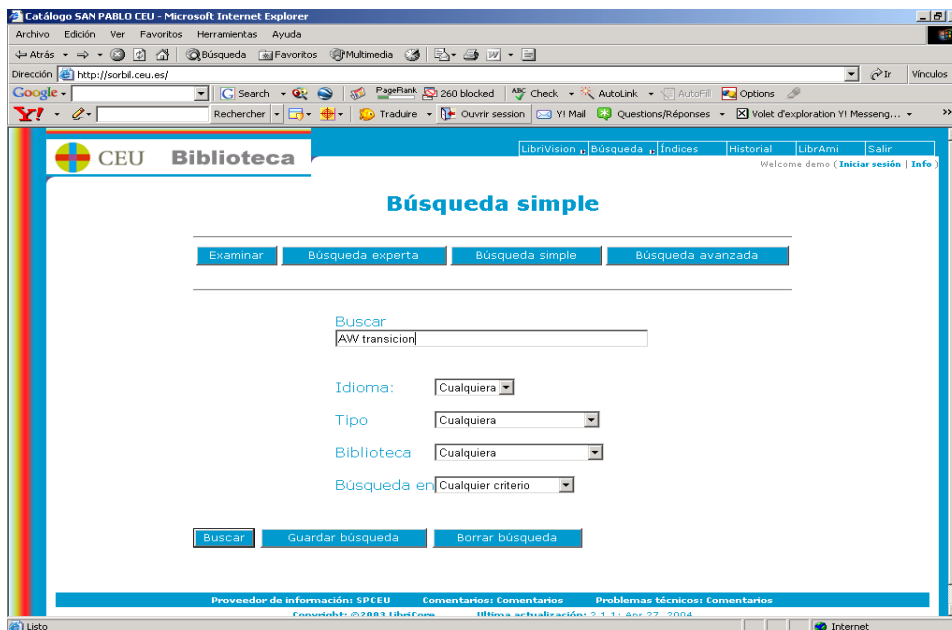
Catálogo SAN PABLO CEU - Microsoft Internet Explorer

Archivo Edición Ver Favoritos Herramientas Ayuda

Atrás Búsqueda Favoritos Multimedia

Dirección http://sorbil.ceu.es/ Ir Vínculos

Google Search PageRank 260 blocked Check AutoLink AutoFill Options

Y! Rechercher Traduire Ouvrir session Y! Mail Questions/Réponses Volet d'exploration Y! Messeng...

CEU Biblioteca

LibriVision Búsqueda Índices Historial LibrAmi Salir

Welcome demo ( Iniciar sesión | Info )

Búsqueda simple

Examinar Búsqueda experta Búsqueda simple Búsqueda avanzada

Buscar
AW transicion

Idioma: Cualquiera

Tipo Cualquiera

Biblioteca Cualquiera

Búsqueda en Cualquier criterio

Buscar Guardar búsqueda Borrar búsqueda

Proveedor de información: SPCEU Comentarios: Comentarios Problemas técnicos: Comentarios

Copyright: ©2003 LibriCom Ultima actualización: 2.1.1: Apr 27, 2004

Listo Internet